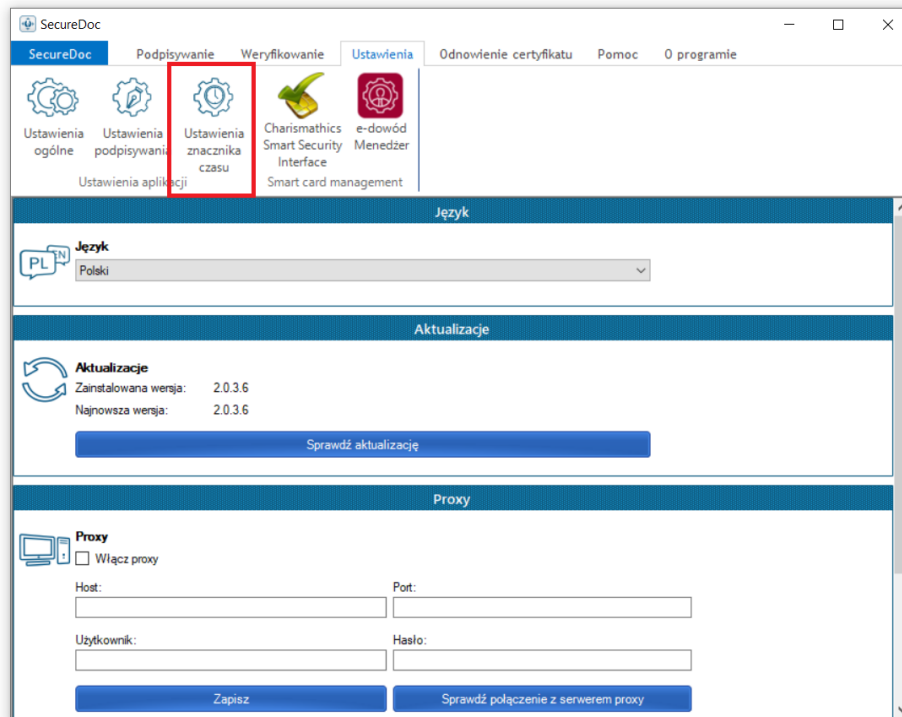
SecureDoc

SecureDoc Podpisywanie Weryfikowanie Ustawienia Odnowienie certyfikatu Pomoc O programie

Ustawienia ogólne
Ustawienia podpisywania
Ustawienia znacznika czasu
Ustawienia aplikacji
Charismathics Smart Security Interface
e-dowód Menedżer
Smart card management

Język

PL EN
Język
Polski

Aktualizacje

Aktualizacje
Zainstalowana wersja: 2.0.3.6
Najnowsza wersja: 2.0.3.6
Sprawdź aktualizację

Proxy

Proxy
Włącz proxy
Host:
Port:
Użytkownik:
Hasło:
Zapisz
Sprawdź połączenie z serwerem proxy